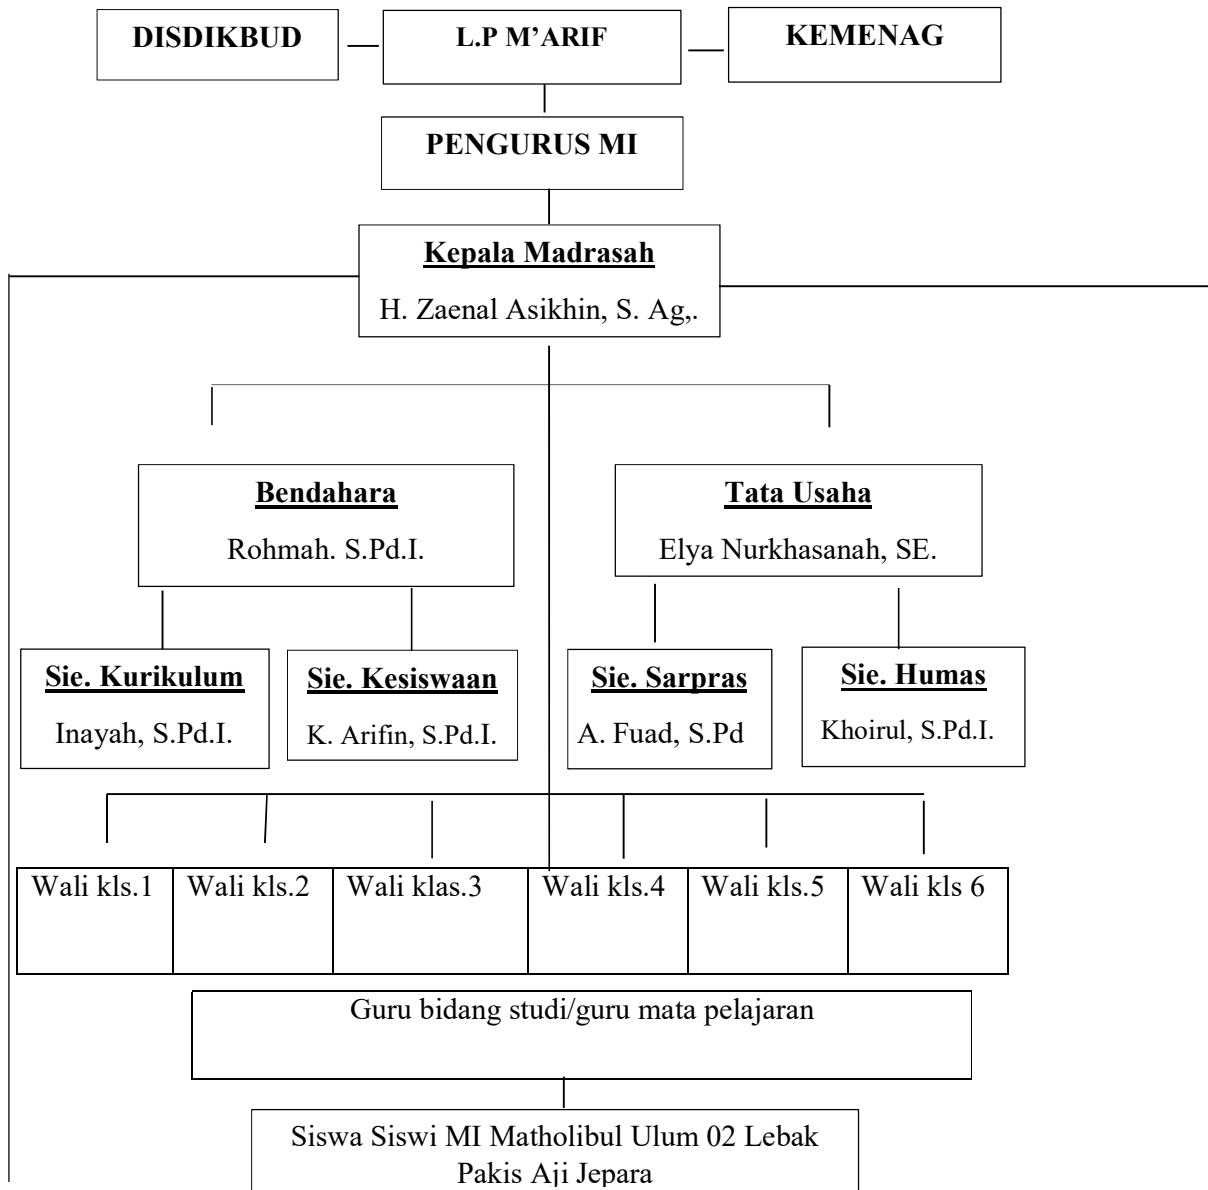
DISDIKBUD

L.P M'ARIF

KEMENAG

PENGURUS MI

Kepala Madrasah
H. Zaenal Asikhin, S. Ag,.

Bendahara
Rohmah. S.Pd.I.

Tata Usaha
Elya Nurkhasanah, SE.

Sie. Kurikulum
Inayah, S.Pd.I.

Sie. Kesiswaan
K. Arifin, S.Pd.I.

Sie. Sarpras
A. Fuad, S.Pd

Sie. Humas
Khoirul, S.Pd.I.

| Wali kls.1 | Wali kls.2 | Wali klas.3 | Wali kls.4 | Wali kls.5 | Wali kls 6 |
|---|---|---|---|---|---|

Guru bidang studi/guru mata pelajaran

Siswa Siswi MI Matholibul Ulum 02 Lebak Pakis Aji Jepara